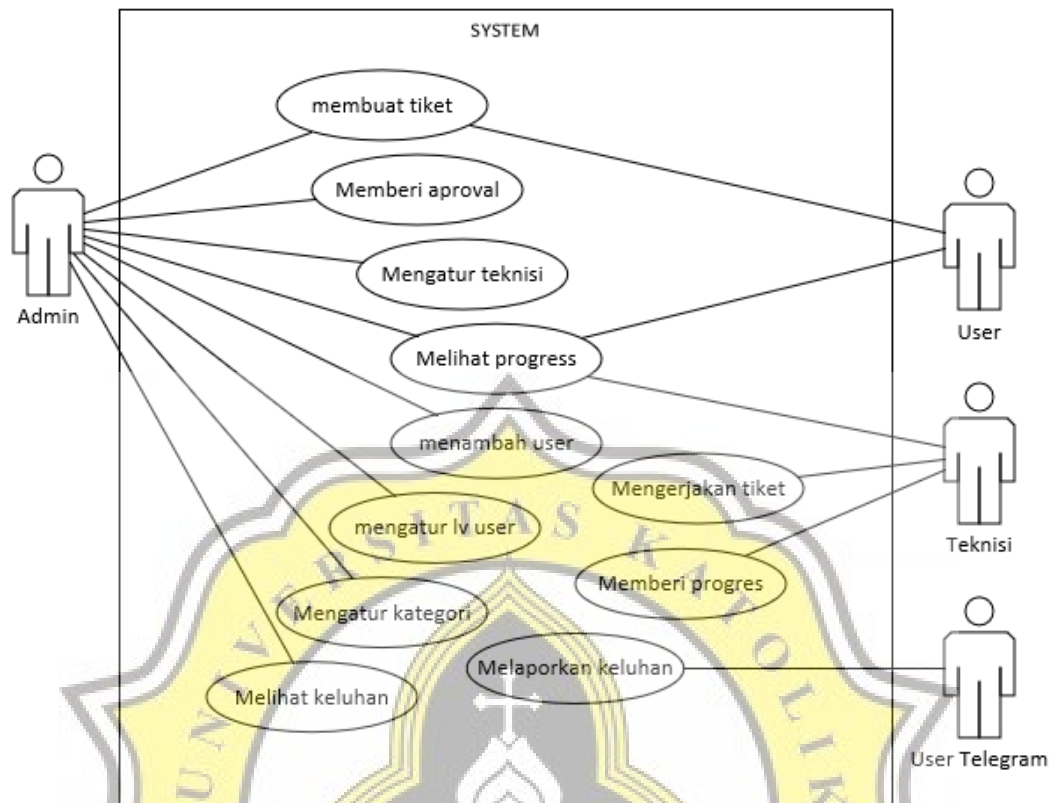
SYSTEM

membuat tiket

Memberi aproval

Mengatur teknisi

Melihat progress

menambah user

Mengerjakan tiket

mengatur lv user

Memberi progres

Mengatur kategori

Melaporkan keluhan

Melihat keluhan

Admin

User

Teknisi

User Telegram

UNIVERSITAS KATOLIK